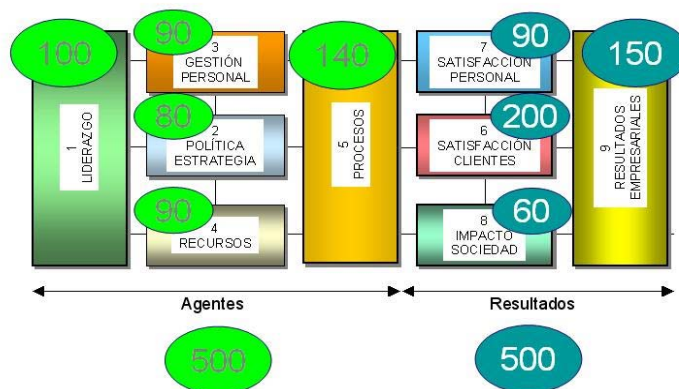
100
1
LIDERAZGO

90
3
GESTIÓN
PERSONAL

80
2
POLÍTICA
ESTRATEGIA

90
4
RECURSOS

140
5
PROCESOS

90
7
SATISFACCIÓN
PERSONAL

200
6
SATISFACCIÓN
CLIENTES

60
8
IMPACTO
SOCIEDAD

150
9
RESULTADOS
EMPRESARIALES

Agentes

Resultados

500

500